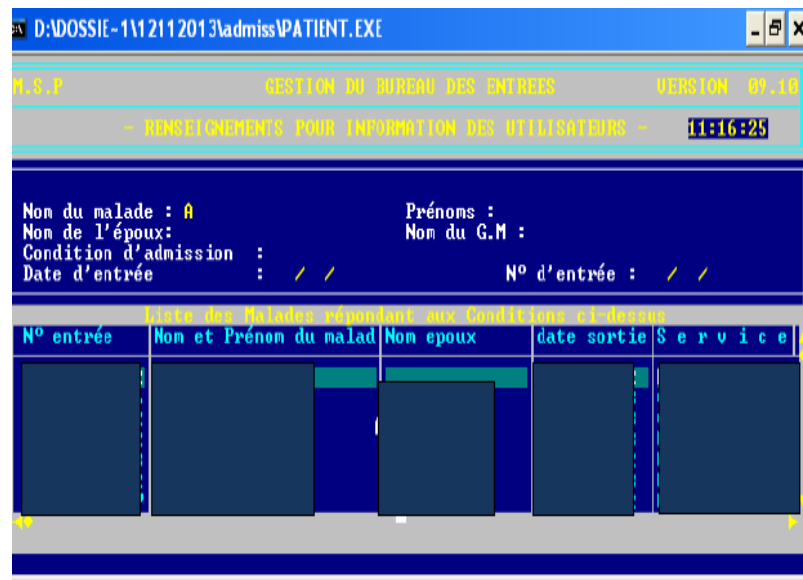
D:\DOSSIE~1\12112013\admiss\PATIENT.EXE

M.S.P GESTION DU BUREAU DES ENTREES VERSION 09.10

- RENSEIGNEMENTS POUR INFORMATION DES UTILISATEURS - 11:16:25

Nom du malade : A
Prénoms :
Nom de l'époux:
Nom du G.M :
Condition d'admission :
Date d'entrée : / /
N° d'entrée : / /

Liste des Malades répondant aux Conditions ci-dessus

| N° entrée | Nom et Prénom du malad | Nom epoux | date sortie | S e r v i c e |
|---|---|---|---|---|